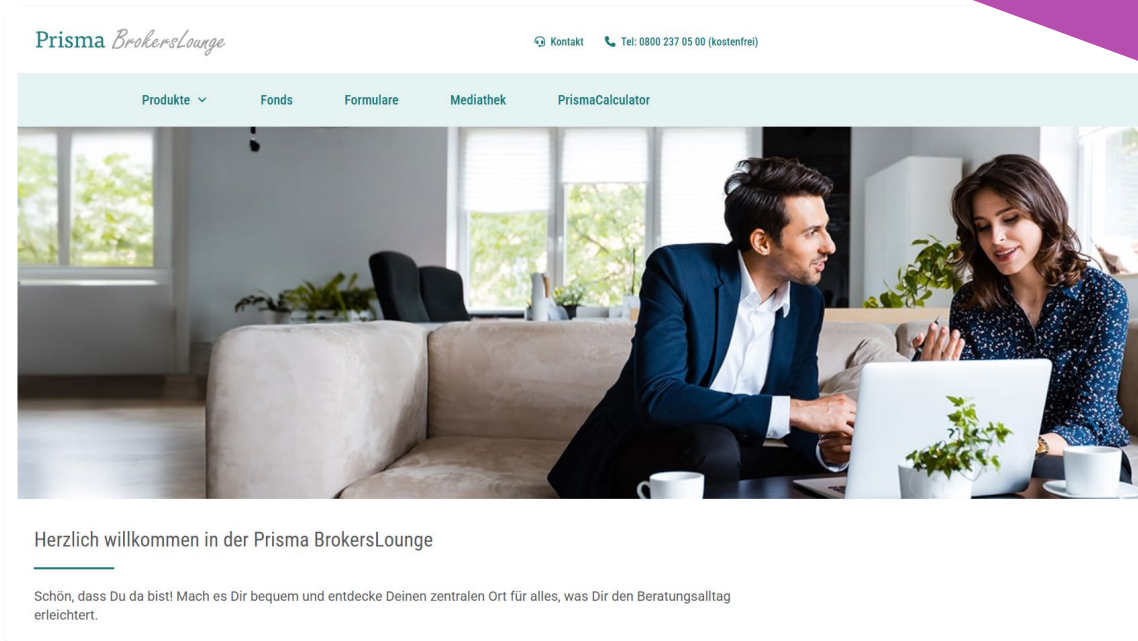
Prisma BrokersLounge

Kontakt

Tel: 0800 237 05 00 (kostenfrei)

Produkte

Fonds

Formulare

Mediathek

PrismaCalculator

Herzlich willkommen in der Prisma BrokersLounge

Schön, dass Du da bist! Mach es Dir bequem und entdecke Deinen zentralen Ort für alles, was Dir den Beratungsalltag erleichtert.